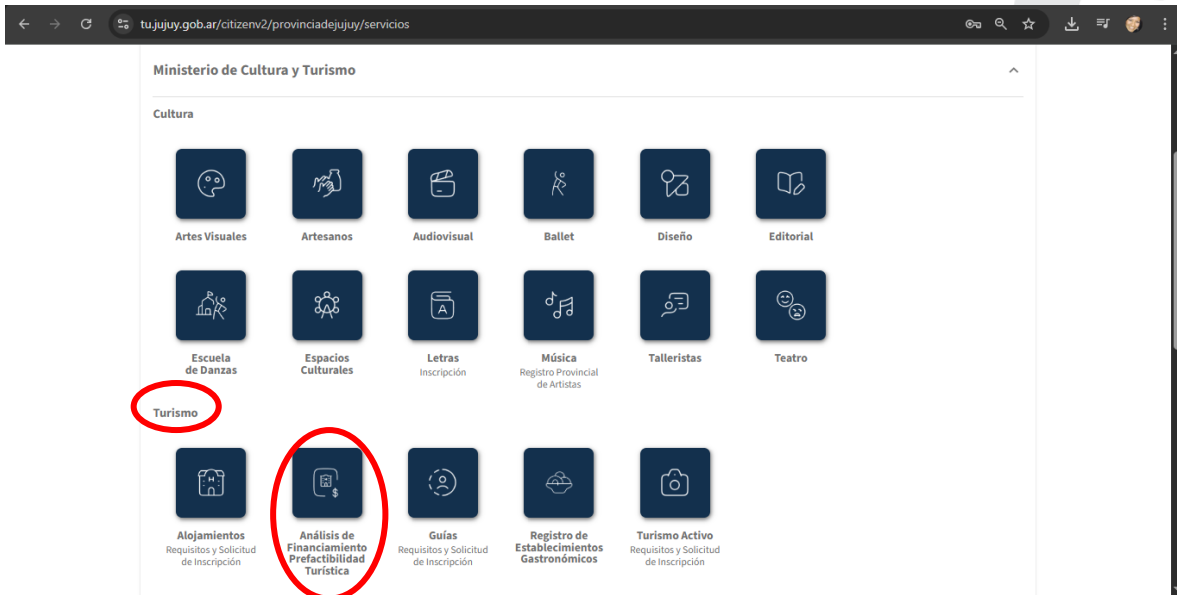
tu.jujuy.gob.ar/citizenv2/provinciadejujuy/servicios

Ministerio de Cultura y Turismo

Cultura

Artes Visuales

Artesanos

Audiovisual

Ballet

Diseño

Editorial

Escuela de Danzas

Espacios Culturales

Letras
Inscripción

Música
Registro Provincial de Artistas

Talleristas

Teatro

Turismo

Alojamientos
Requisitos y Solicitud de Inscripción

Análisis de Financiamiento Prefactibilidad Turística

Guías
Requisitos y Solicitud de Inscripción

Registro de Establecimientos Gastronómicos

Turismo Activo
Requisitos y Solicitud de Inscripción